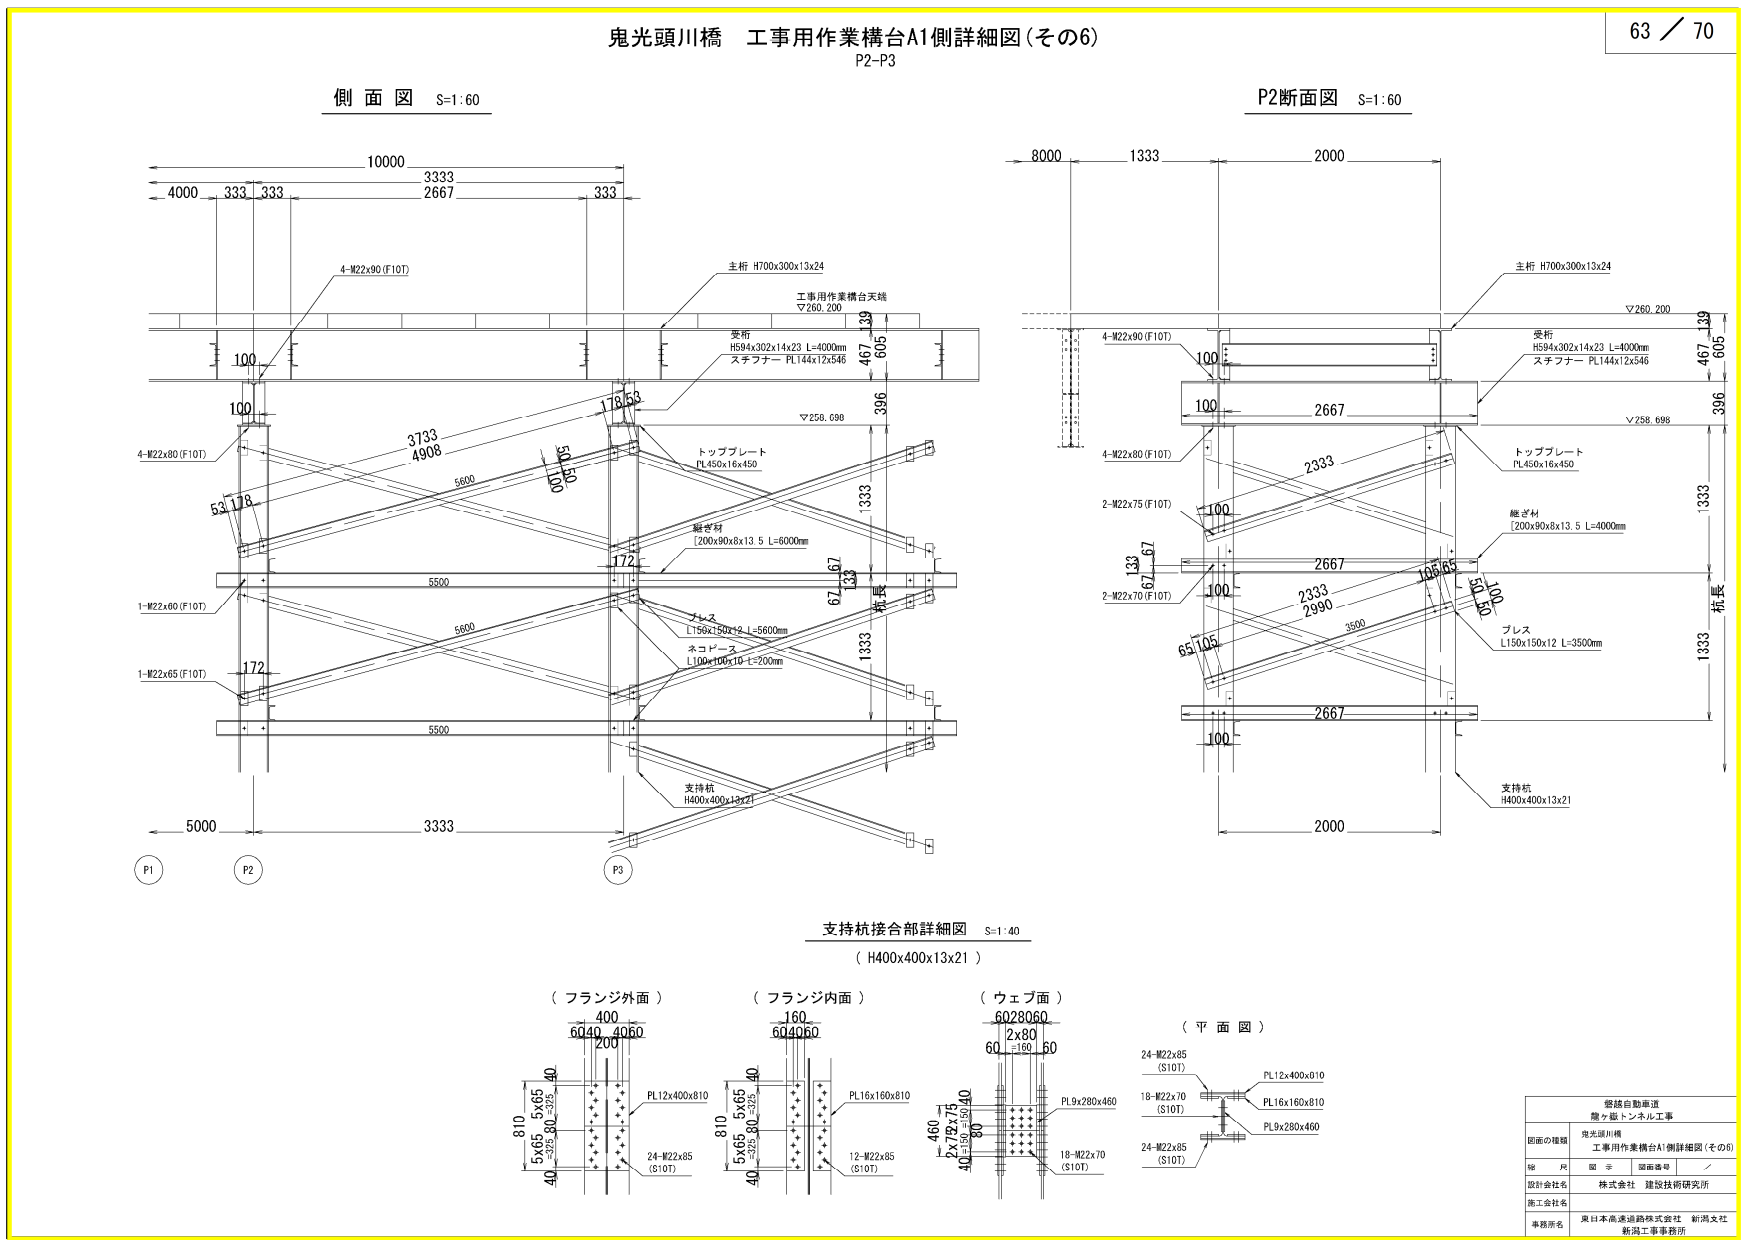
鬼光頭川橋　工事用作業構台A1側詳細図（その6）
P2-P3

63 ／ 70

側 面 図　S=1:60

10000
3333
4000　333　333　2667　333

4-M22x90(F10T)
主桁 H700x300x13x24
工事用作業構台天端
▽260.200
139
467
605
100
受桁
H594x302x14x23 L=4000mm
スチフナー PL144x12x546
100
178
53
396
▽258.698
3733
4908
4-M22x80(F10T)
50 50
100
5600
トッププレート
PL450x16x450
53
178
1333
継ぎ材
[200x90x8x13.5 L=6000mm
172
5500
67
67
133
1-M22x60(F10T)
杭長
5600
ブレス
L150x150x12 L=5600mm
ネコビース
L100x100x10 L=200mm
1333
1-M22x65(F10T)
172
5500
支持杭
H400x400x13x21
5000　3333
P1　P2　P3

P2断面図　S=1:60

8000　1333　2000
主桁 H700x300x13x24
▽260.200
139
4-M22x90(F10T)
100
受桁
H594x302x14x23 L=4000mm
スチフナー PL144x12x546
467
605
100
2667
396
▽258.698
4-M22x80(F10T)
トッププレート
PL450x16x450
2333
2-M22x75(F10T)
100
継ぎ材
[200x90x8x13.5 L=4000mm
1333
133
67
67
2667
2-M22x70(F10T)
100
105
65
2333
2990
50 50
100
3500
杭長
ブレス
L150x150x12 L=3500mm
65
105
1333
2667
100
支持杭
H400x400x13x21
2000

支持杭接合部詳細図　S=1:40
（ H400x400x13x21 ）

（ フランジ外面 ）
400
60 40　40 60
200
PL12x400x810
810
40
5x65 =325
80
5x65 =325
40
24-M22x85
(S10T)

（ フランジ内面 ）
160
60 40 60
PL16x160x810
810
40
5x65 =325
80
5x65 =325
40
12-M22x85
(S10T)

（ ウェブ面 ）
60 28 0 60
2x80 =160
60　60
PL9x280x460
460
40
2x75 =150
80
2x75 =150
40
18-M22x70
(S10T)

（ 平 面 図 ）
24-M22x85
(S10T)
PL12x400x010
18-M22x70
(S10T)
PL16x160x810
PL9x280x460
24-M22x85
(S10T)

| | 磐越自動車道 龍ヶ鼻トンネル工事 |
|---|---|
| 図面の種類 | 鬼光頭川橋 工事用作業構台A1側詳細図（その6） |
| 縮　尺 | 図 示　図面番号　／ |
| 設計会社名 | 株式会社　建設技術研究所 |
| 施工会社名 | |
| 事務所名 | 東日本高速道路株式会社　新潟支社 新潟工事事務所 |